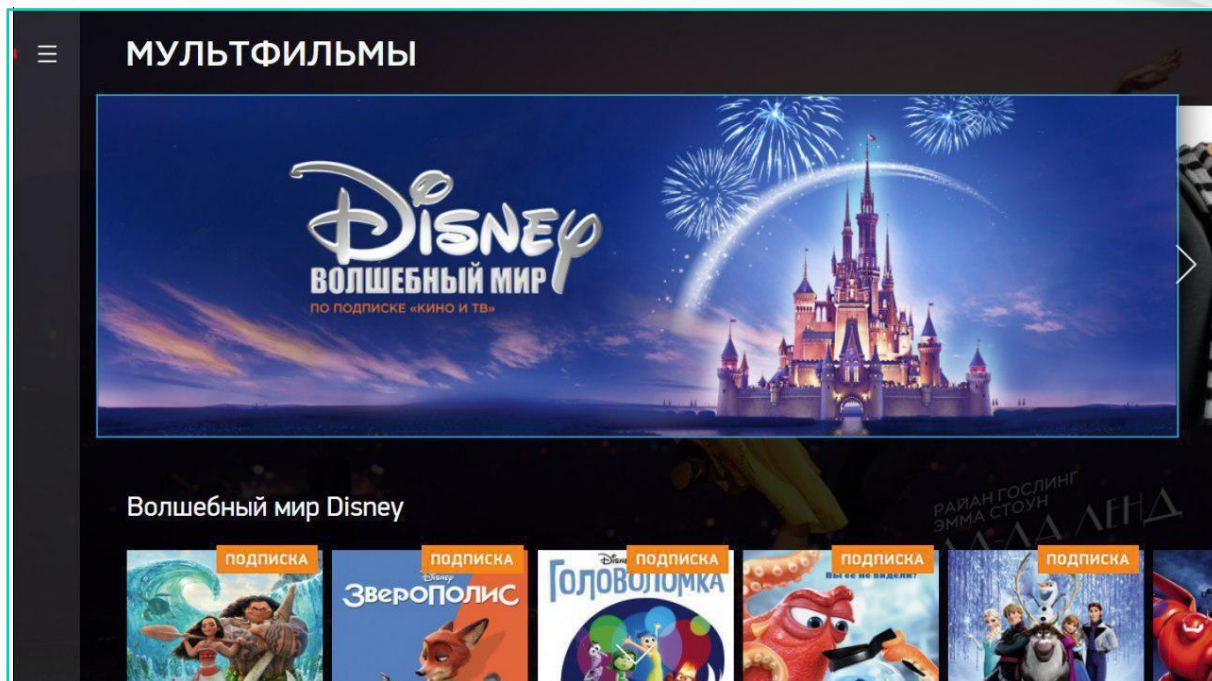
МУЛЬТФИЛЬМЫ

Disney
ВОЛШЕБНЫЙ МИР
ПО ПОДПИСКЕ «КИНО И ТВ»

Волшебный мир Disney

РАЙАН ГОСЛИНГ
ЭММА СТОУН
ЛА-ЛА ЛЕНД

ПОДПИСКА

ПОДПИСКА
Disney
Зверополис

ПОДПИСКА
Disney
Головоломка

ПОДПИСКА
Вы ее не видели?

ПОДПИСКА